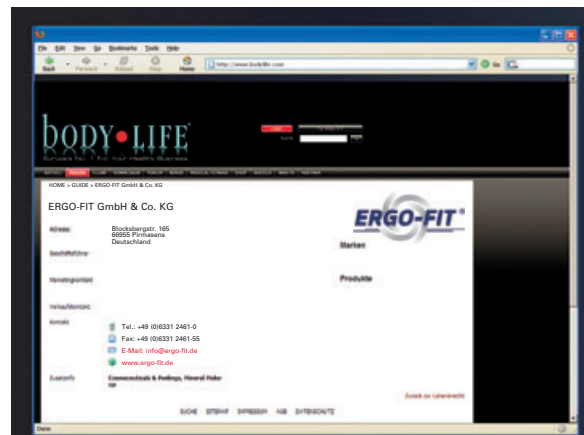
File Edit View Go Bookmarks Tools Help

Back Forward Reload Stop Home http://www.bodylife.com

body•life

Europe's No. 1 for Your Healthy Business

HOME > GUIDE > ERGO-FIT GmbH & Co. KG

ERGO-FIT GmbH & Co. KG

ERGO-FIT

Adresse: Blocksbergstr. 165 66955 Pirmasens Deutschland

Marken

Geschäftsführer

Produkte

Marketingkontakt

Verkauf/Kontakt

Kontakt Tel.: +49 (0)6331 2461-0
Fax: +49 (0)6331 2461-55
E-Mail: info@ergo-fit.de
www.ergo-fit.de

Zusatzinfo Commercials & Fitnesses, Mineral Make-up

Zurück zur Listenansicht

SUCHE SITEMAP IMPRESSUM AGB DATENSCHUTZ

Done